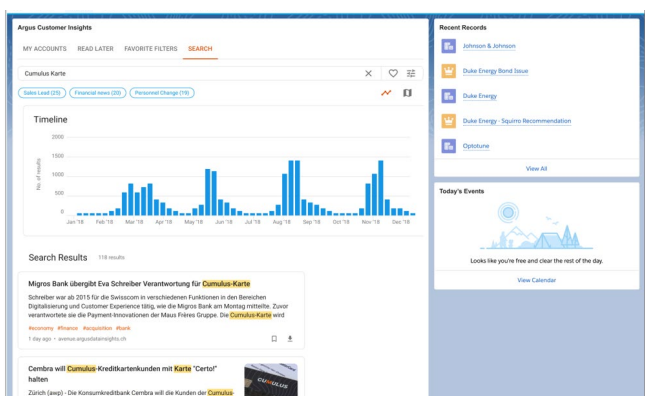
Argus Customer Insights

MY ACCOUNTS READ LATER FAVORITE FILTERS SEARCH

Cumulus Karte

Sales Lead (25) Financial news (20) Personnel Change (19)

Timeline

2000
1500
1000
500
0

No. of results

Jan '18 Feb '18 Mar '18 Apr '18 May '18 Jun '18 Jul '18 Aug '18 Sep '18 Oct '18 Nov '18 Dec '18

Search Results 118 results

Migros Bank übergibt Eva Schreiber Verantwortung für Cumulus-Karte

Schreiber war ab 2015 für die Swisscom in verschiedenen Funktionen in den Bereichen Digitalisierung und Customer Experience tätig, wie die Migros Bank am Montag mitteilte. Zuvor verantwortete sie die Payment-Innovationen der Maus Frères Gruppe. Die Cumulus-Karte wird

#economy #finance #acquisition #bank

1 day ago · avenue.argusdatainsights.ch

Cembra will Cumulus-Kreditkartenkunden mit Karte "Certo!" halten

Zürich (awp) - Die Konsumkreditbank Cembra will die Kunden der Cumulus-

CUMULUS

Recent Records

Johnson & Johnson

Duke Energy Bond Issue

Duke Energy

Duke Energy - Squirro Recommendation

Optotune

View All

Today's Events

Looks like you're free and clear the rest of the day.

View Calendar